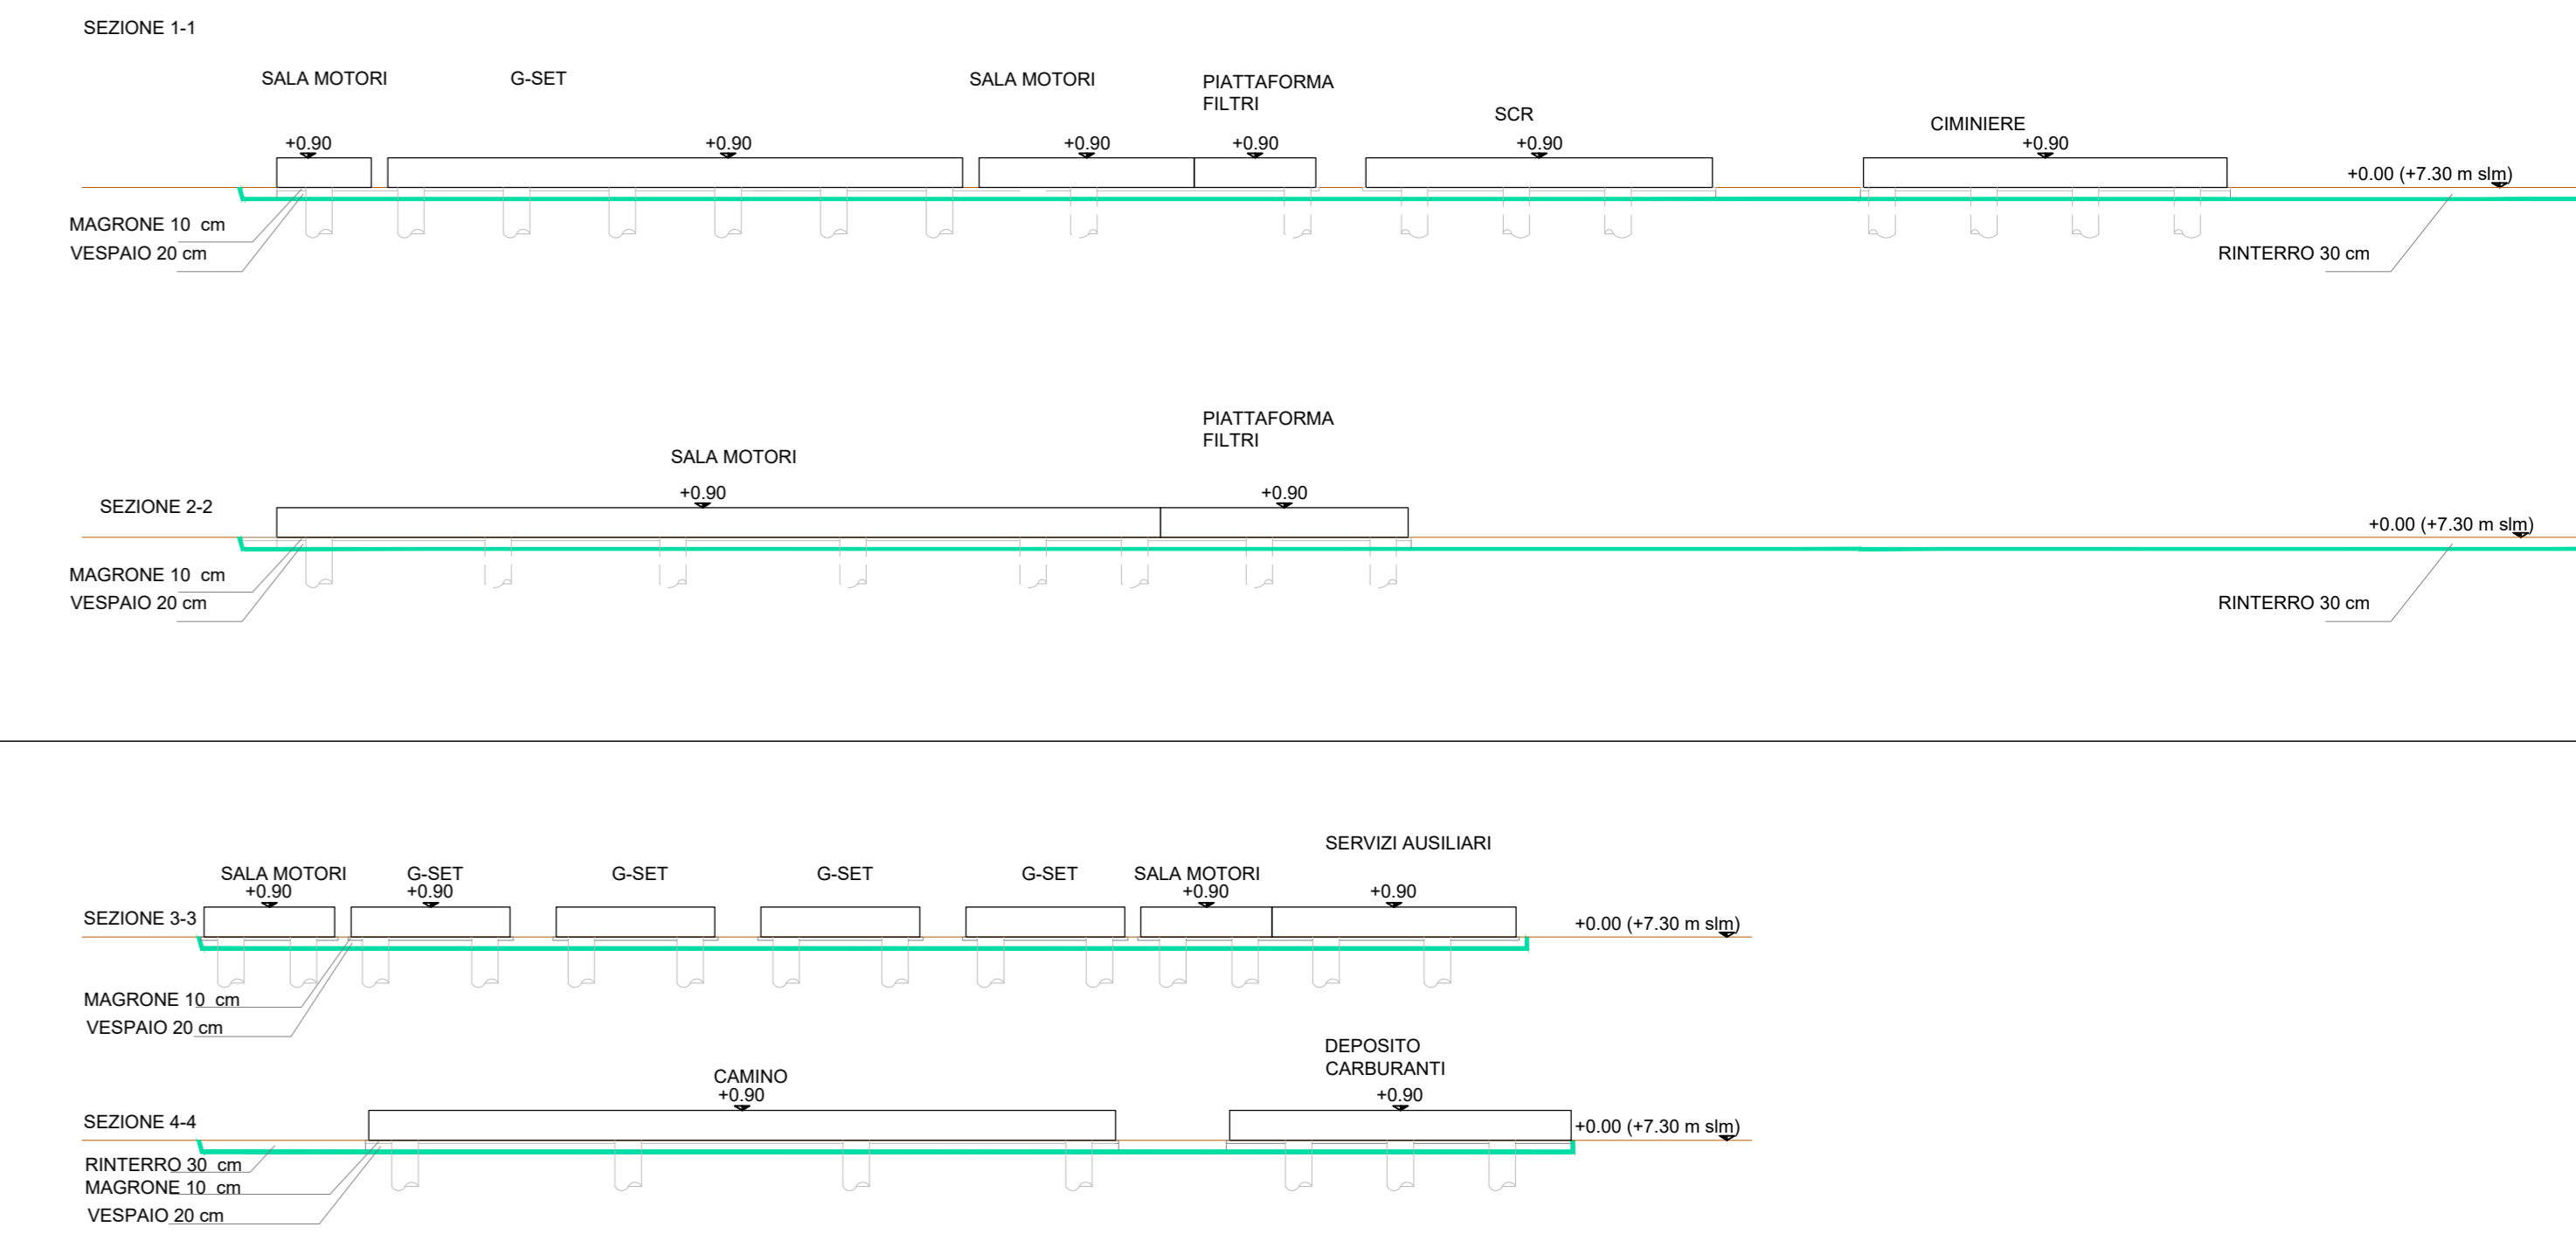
SEZIONE 1-1

SALA MOTORI
G-SET
SALA MOTORI
PIATTAFORMA FILTRI
SCR
CIMINIERE

+0.90
+0.90
+0.90
+0.90
+0.90
+0.90

+0.00 (+7.30 m slm)

MAGRONE 10 cm
VESPAIO 20 cm
RINTERRO 30 cm

PIATTAFORMA FILTRI
SALA MOTORI
+0.90
+0.90
SEZIONE 2-2
+0.00 (+7.30 m slm)
MAGRONE 10 cm
VESPAIO 20 cm
RINTERRO 30 cm

SERVIZI AUSILIARI
SALA MOTORI
+0.90
G-SET
+0.90
G-SET
G-SET
G-SET
SALA MOTORI
+0.90
+0.90
SEZIONE 3-3
+0.00 (+7.30 m slm)
MAGRONE 10 cm
VESPAIO 20 cm

DEPOSITO CARBURANTI
CAMINO
+0.90
+0.90
SEZIONE 4-4
+0.00 (+7.30 m slm)
RINTERRO 30 cm
MAGRONE 10 cm
VESPAIO 20 cm